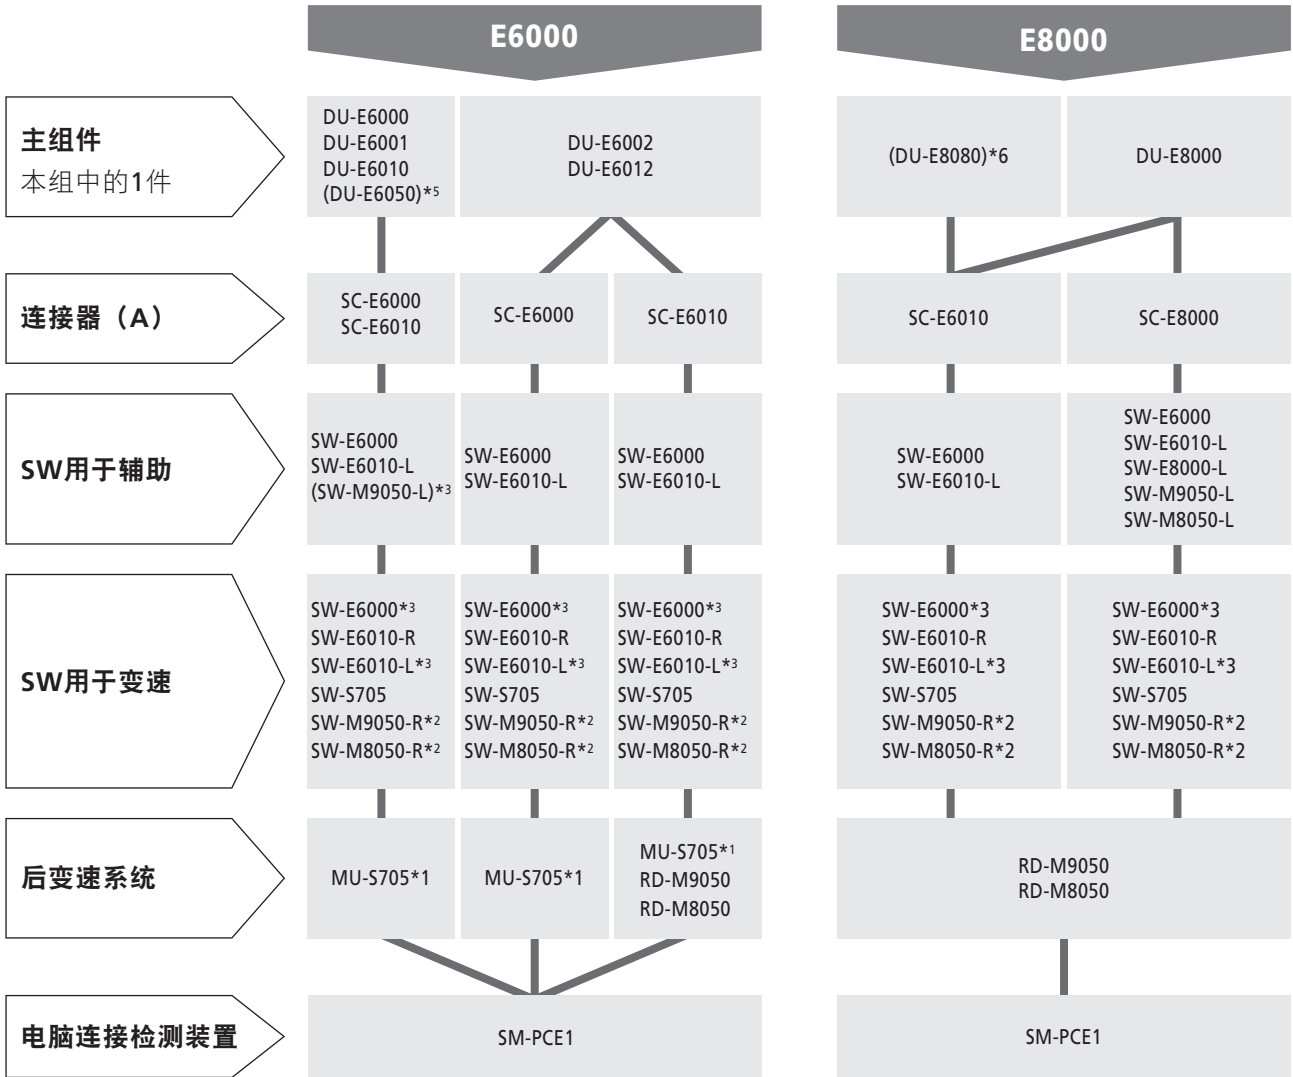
E6000

E8000

主组件
本组中的1件

DU-E6000
DU-E6001
DU-E6010
(DU-E6050)*5

DU-E6002
DU-E6012

(DU-E8080)*6

DU-E8000

连接器（A）

SC-E6000
SC-E6010

SC-E6000

SC-E6010

SC-E6010

SC-E8000

SW用于辅助

SW-E6000
SW-E6010-L
(SW-M9050-L)*3

SW-E6000
SW-E6010-L

SW-E6000
SW-E6010-L

SW-E6000
SW-E6010-L

SW-E6000
SW-E6010-L
SW-E8000-L
SW-M9050-L
SW-M8050-L

SW用于变速

SW-E6000*3
SW-E6010-R
SW-E6010-L*3
SW-S705
SW-M9050-R*2
SW-M8050-R*2

SW-E6000*3
SW-E6010-R
SW-E6010-L*3
SW-S705
SW-M9050-R*2
SW-M8050-R*2

SW-E6000*3
SW-E6010-R
SW-E6010-L*3
SW-S705
SW-M9050-R*2
SW-M8050-R*2

SW-E6000*3
SW-E6010-R
SW-E6010-L*3
SW-S705
SW-M9050-R*2
SW-M8050-R*2

SW-E6000*3
SW-E6010-R
SW-E6010-L*3
SW-S705
SW-M9050-R*2
SW-M8050-R*2

后变速系统

MU-S705*1

MU-S705*1

MU-S705*1
RD-M9050
RD-M8050

RD-M9050
RD-M8050

电脑连接检测装置

SM-PCE1

SM-PCE1